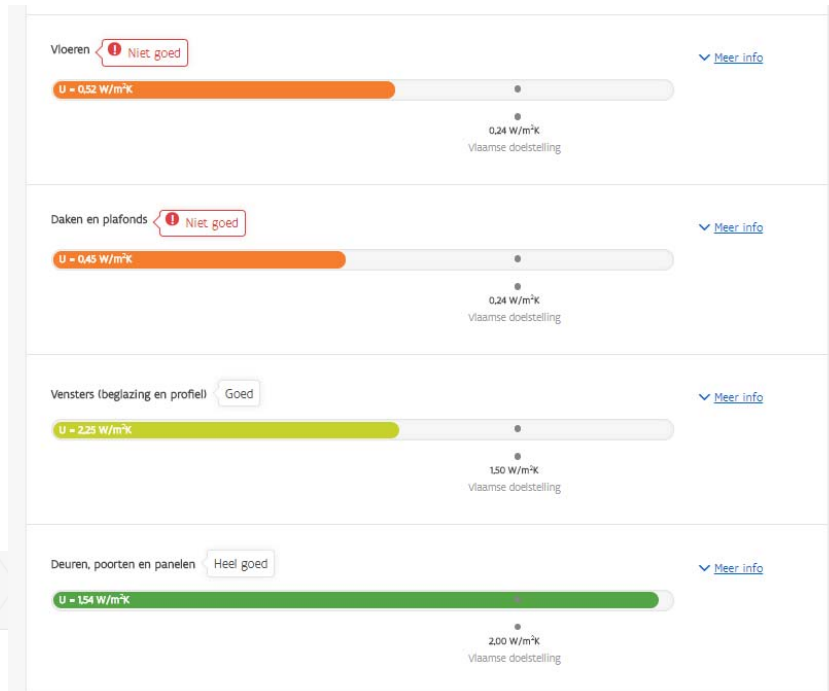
Vloeren Niet goed

Meer info

U = 0,52 W/m²K

0,24 W/m²K
Vlaamse doelstelling

Daken en plafonds Niet goed

Meer info

U = 0,45 W/m²K

0,24 W/m²K
Vlaamse doelstelling

Vensters (beglazing en profiel) Goed

Meer info

U = 2,25 W/m²K

1,50 W/m²K
Vlaamse doelstelling

Deuren, poorten en panelen Heel goed

Meer info

U = 1,54 W/m²K

2,00 W/m²K
Vlaamse doelstelling